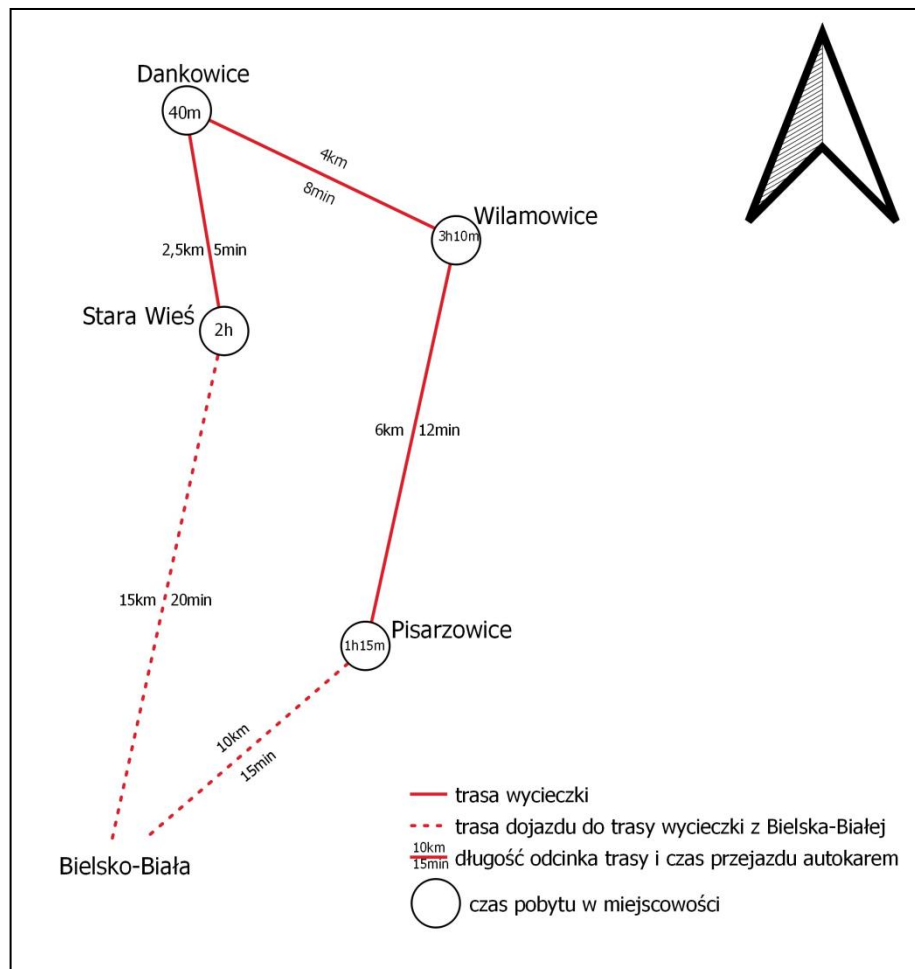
Dankowice
40m
4km
8min
Wilamowice
3h10m
2,5km 5min
Stara Wieś
2h
6km 12min
15km 20min
Pisarzowice
1h15m
10km
15min
Bielsko-Biała

trasa wycieczki
trasa dojazdu do trasy wycieczki z Bielska-Białej
$\frac{10km}{15min}$ długość odcinka trasy i czas przejazdu autokarem
czas pobytu w miejscowości